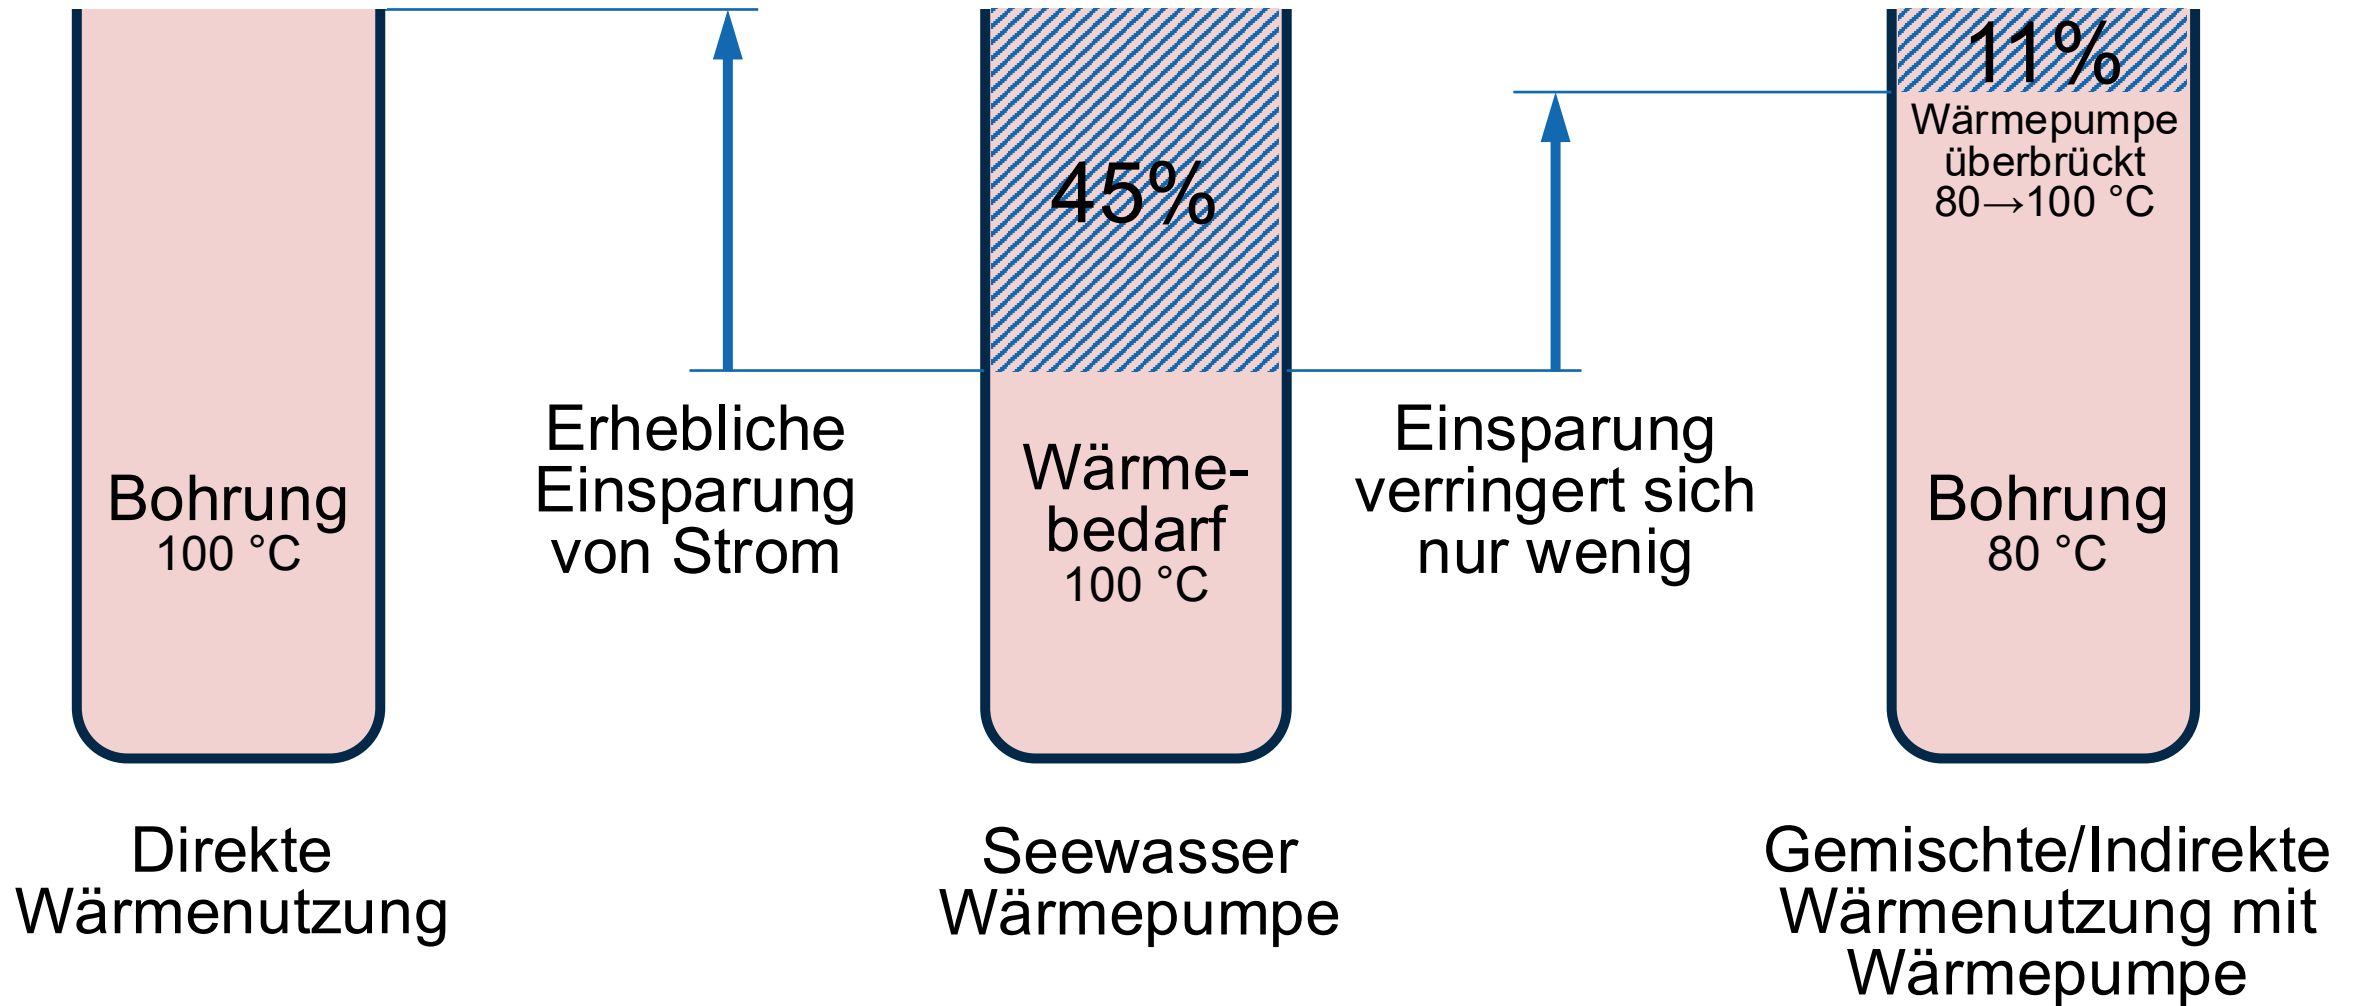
Bohrung
100 °C

Erhebliche Einsparung von Strom

45%

Wärmebedarf
100 °C

Einsparung verringert sich nur wenig

11%

Wärmepumpe überbrückt
80→100 °C

Bohrung
80 °C

Direkte Wärmenutzung

Seewasser Wärmepumpe

Gemischte/Indirekte Wärmenutzung mit Wärmepumpe